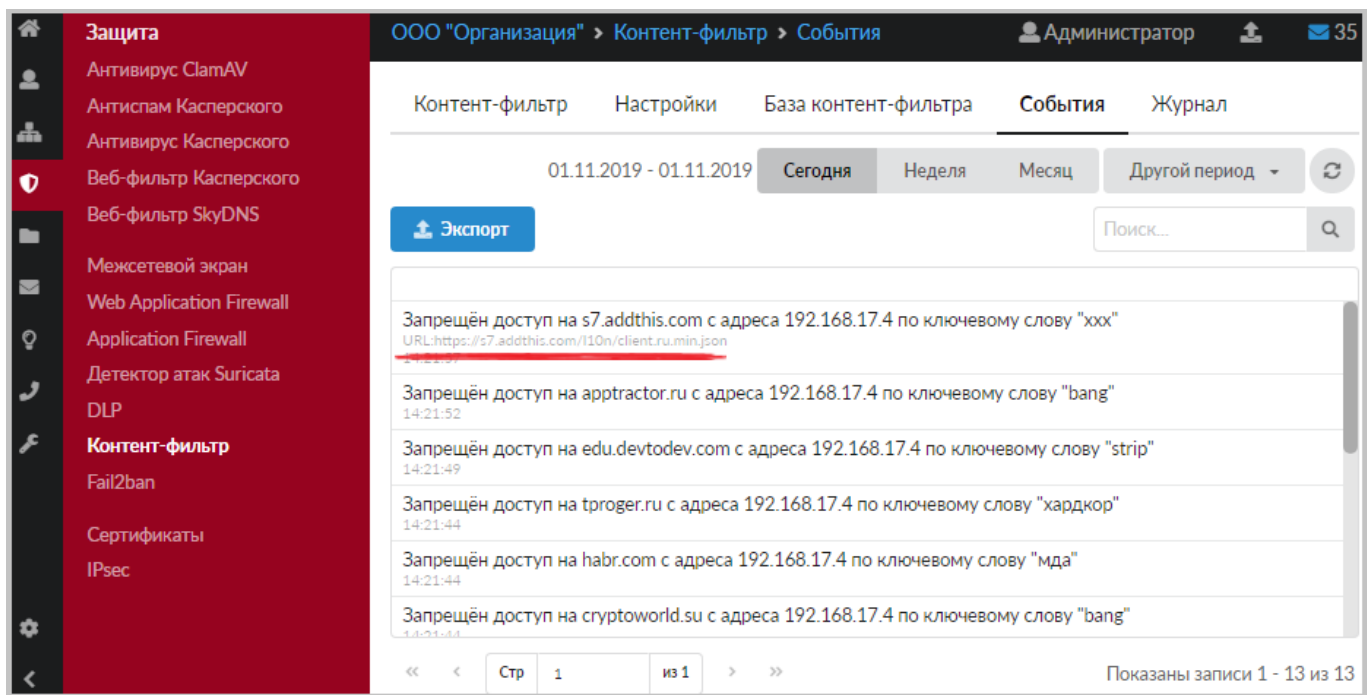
Защита
Антивирус ClamAV
Антиспам Касперского
Антивирус Касперского
Веб-фильтр Касперского
Веб-фильтр SkyDNS

Межсетевой экран
Web Application Firewall
Application Firewall
Детектор атак Suricata
DLP
Контент-фильтр
Fail2ban

Сертификаты
IPsec

ООО "Организация" > Контент-фильтр > События

Администратор

35

Контент-фильтр | Настройки | База контент-фильтра | События | Журнал

01.11.2019 - 01.11.2019 | Сегодня | Неделя | Месяц | Другой период

Экспорт

Поиск...

Запрещён доступ на s7.addthis.com с адреса 192.168.17.4 по ключевому слову "xxx"
URL:https://s7.addthis.com/l10n/client.ru.min.json
14:21:57

Запрещён доступ на apptractor.ru с адреса 192.168.17.4 по ключевому слову "bang"
14:21:52

Запрещён доступ на edu.devtodev.com с адреса 192.168.17.4 по ключевому слову "strip"
14:21:49

Запрещён доступ на tproger.ru с адреса 192.168.17.4 по ключевому слову "хардкор"
14:21:44

Запрещён доступ на habr.com с адреса 192.168.17.4 по ключевому слову "мда"
14:21:44

Запрещён доступ на cryptoworld.su с адреса 192.168.17.4 по ключевому слову "bang"
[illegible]

« ‹ Стр 1 из 1 › »

Показаны записи 1 - 13 из 13